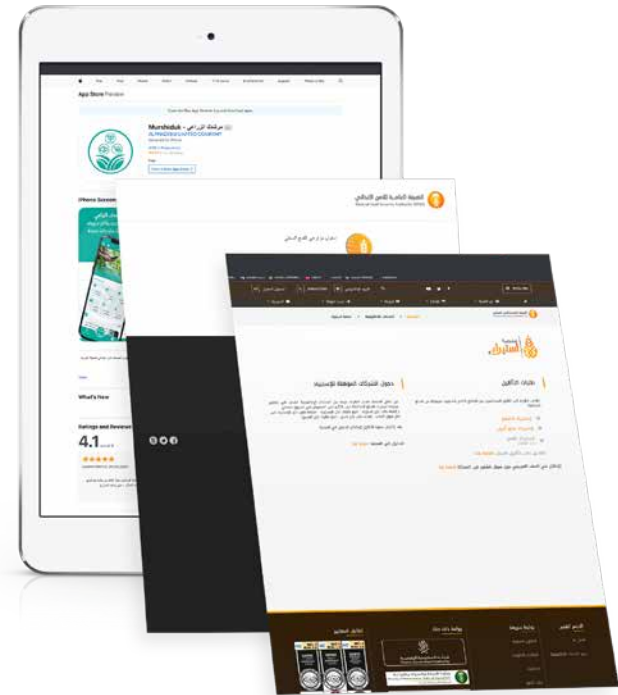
App Store Preview

Murshiduk - مرشدك الزراعي

iPhone Screenshots

What's New

Ratings and Reviews

4.1

الهيئة العامة للأمن الغذائي

حلول لشبكات الموهبة للإستثمار

طلبات التأهيل

بوابة دولة

بوابة سهيلة

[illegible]